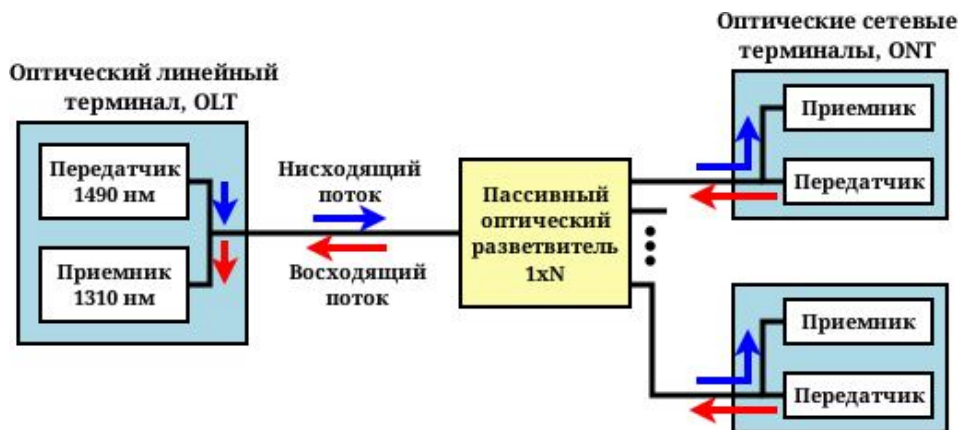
Оптический линейный терминал, OLT

Передатчик 1490 нм

Приемник 1310 нм

Нисходящий поток

Восходящий поток

Пассивный оптический разветвитель 1xN

Оптические сетевые терминалы, ONT

Приемник

Передатчик

Приемник

Передатчик